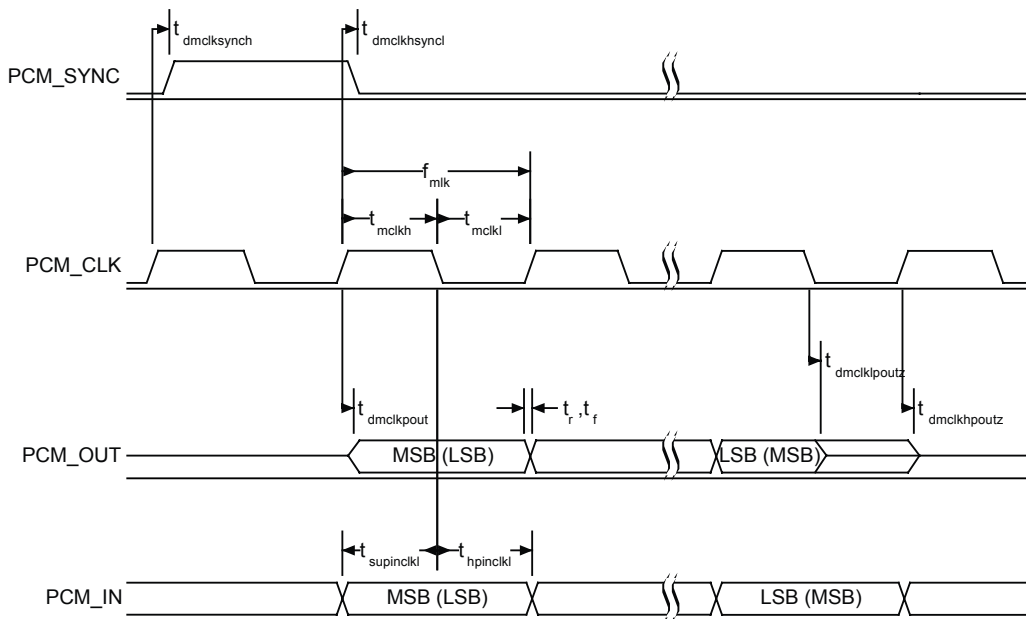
$t_{dmclksynch}$

$t_{dmclkhsyncl}$

PCM_SYNC

$f_{mlk}$

$t_{mclkh}$

$t_{mclkl}$

PCM_CLK

$t_{dmclklpoutz}$

$t_{dmclkpout}$

$t_r, t_f$

$t_{dmclkhpoutz}$

PCM_OUT

MSB (LSB)

LSB (MSB)

$t_{supinclkl}$

$t_{hpinclkl}$

PCM_IN

MSB (LSB)

LSB (MSB)